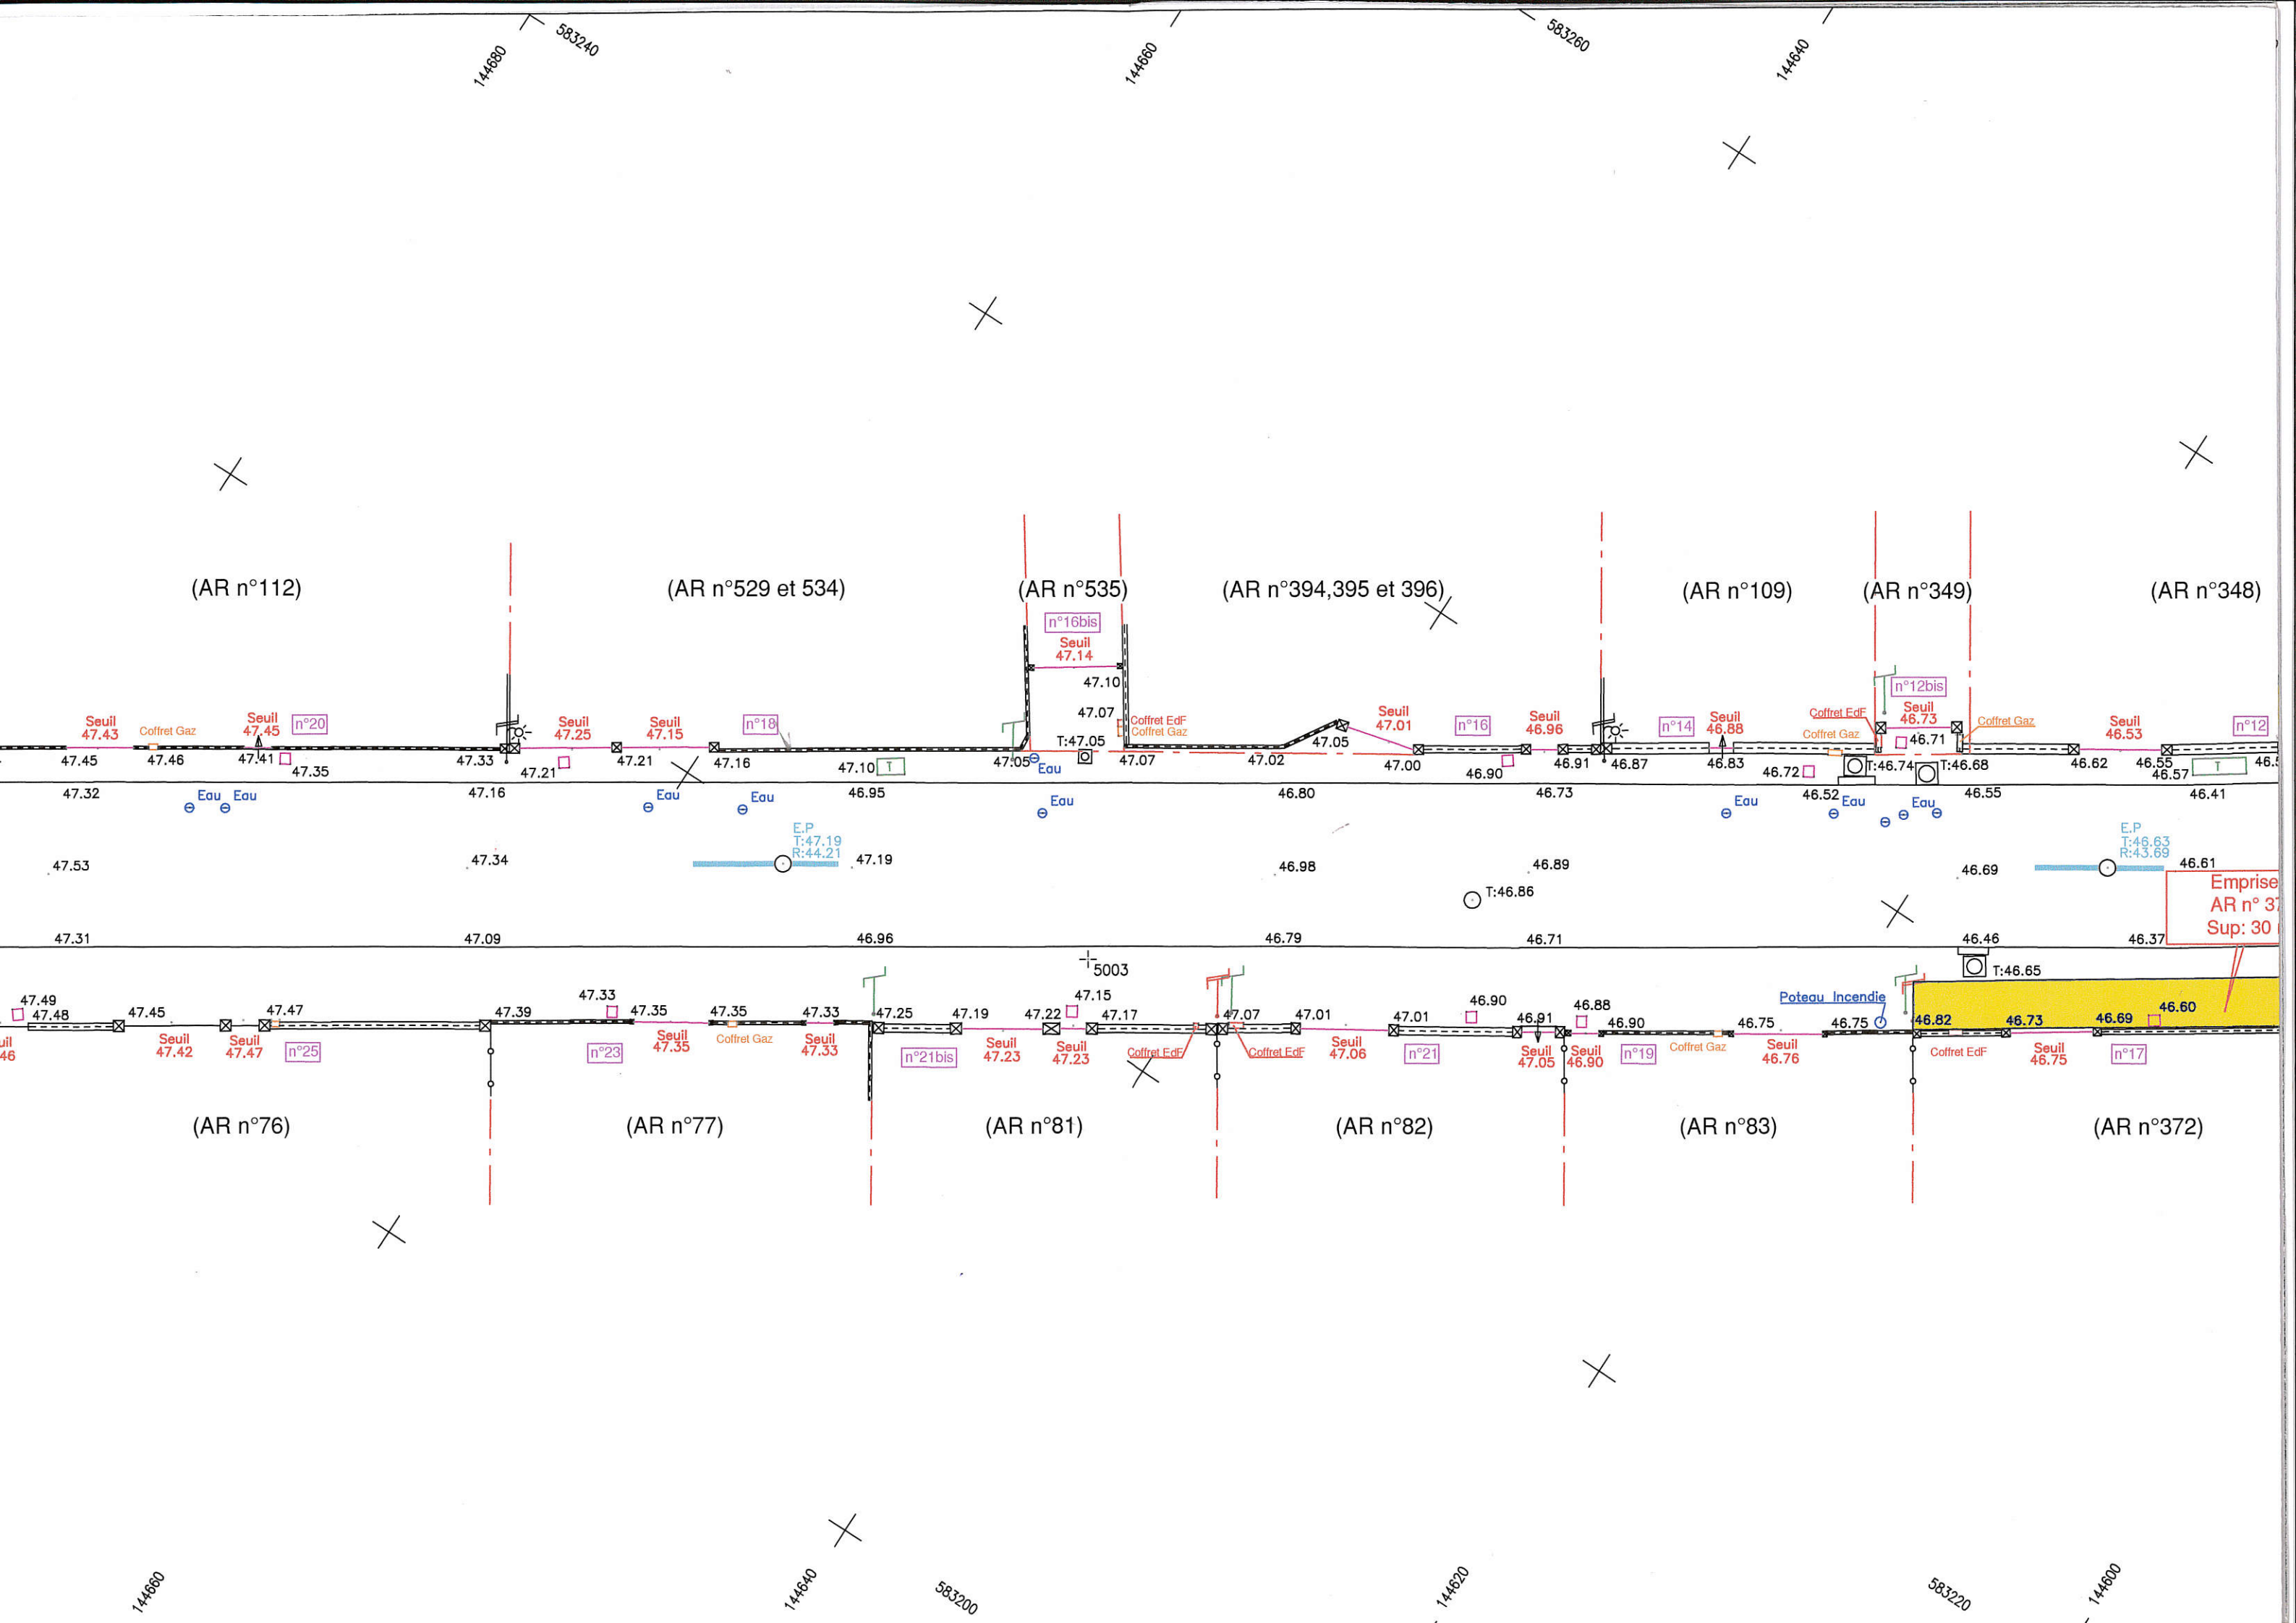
144680 583240 144660 583260 144640

(AR n°112) (AR n°529 et 534) (AR n°535) (AR n°394,395 et 396) (AR n°109) (AR n°349) (AR n°348)

n°16bis
Seuil 47.14
47.10
47.07
T:47.05
Coffret EdF
Coffret Gaz
n°12bis
Seuil 46.73
Coffret EdF
Coffret Gaz
46.71

Seuil 47.43 Coffret Gaz Seuil 47.45 n°20 Seuil 47.25 Seuil 47.15 n°18 Seuil 47.01 n°16 Seuil 46.96 n°14 Seuil 46.88 Coffret Gaz Seuil 46.53 n°12

47.45 47.46 47.41 47.35 47.33 47.21 47.21 47.16 47.10 T 47.05 Eau 47.07 47.02 47.05 47.00 46.90 46.91 46.87 46.83 46.72 T:46.74 T:46.68 46.62 46.55 46.57 T 46.5

47.32 Eau Eau 47.16 Eau Eau 46.95 Eau 46.80 46.73 Eau 46.52 Eau Eau 46.55 46.41

E.P T:47.19 R:44.21
E.P T:46.63 R:43.69

47.53 47.34 47.19 46.98 46.89 T:46.86 46.69 46.61

Emprise AR n° 37 Sup: 30

47.31 47.09 46.96 46.79 46.71 46.46 46.37

5003 T:46.65

47.49 47.48 47.45 47.47 47.39 47.33 47.35 47.35 47.33 47.25 47.19 47.22 47.15 47.17 47.07 47.01 47.01 46.90 46.91 46.88 46.90 46.75 Poteau Incendie 46.75 46.82 46.73 46.69 46.60

uil 46 Seuil 47.42 Seuil 47.47 n°25 n°23 Seuil 47.35 Coffret Gaz Seuil 47.33 n°21bis Seuil 47.23 Seuil 47.23 Coffret EdF Coffret EdF Seuil 47.06 n°21 Seuil 47.05 Seuil 46.90 n°19 Coffret Gaz Seuil 46.76 Coffret EdF Seuil 46.75 n°17

(AR n°76) (AR n°77) (AR n°81) (AR n°82) (AR n°83) (AR n°372)

144660 144640 583200 144620 583220 144600